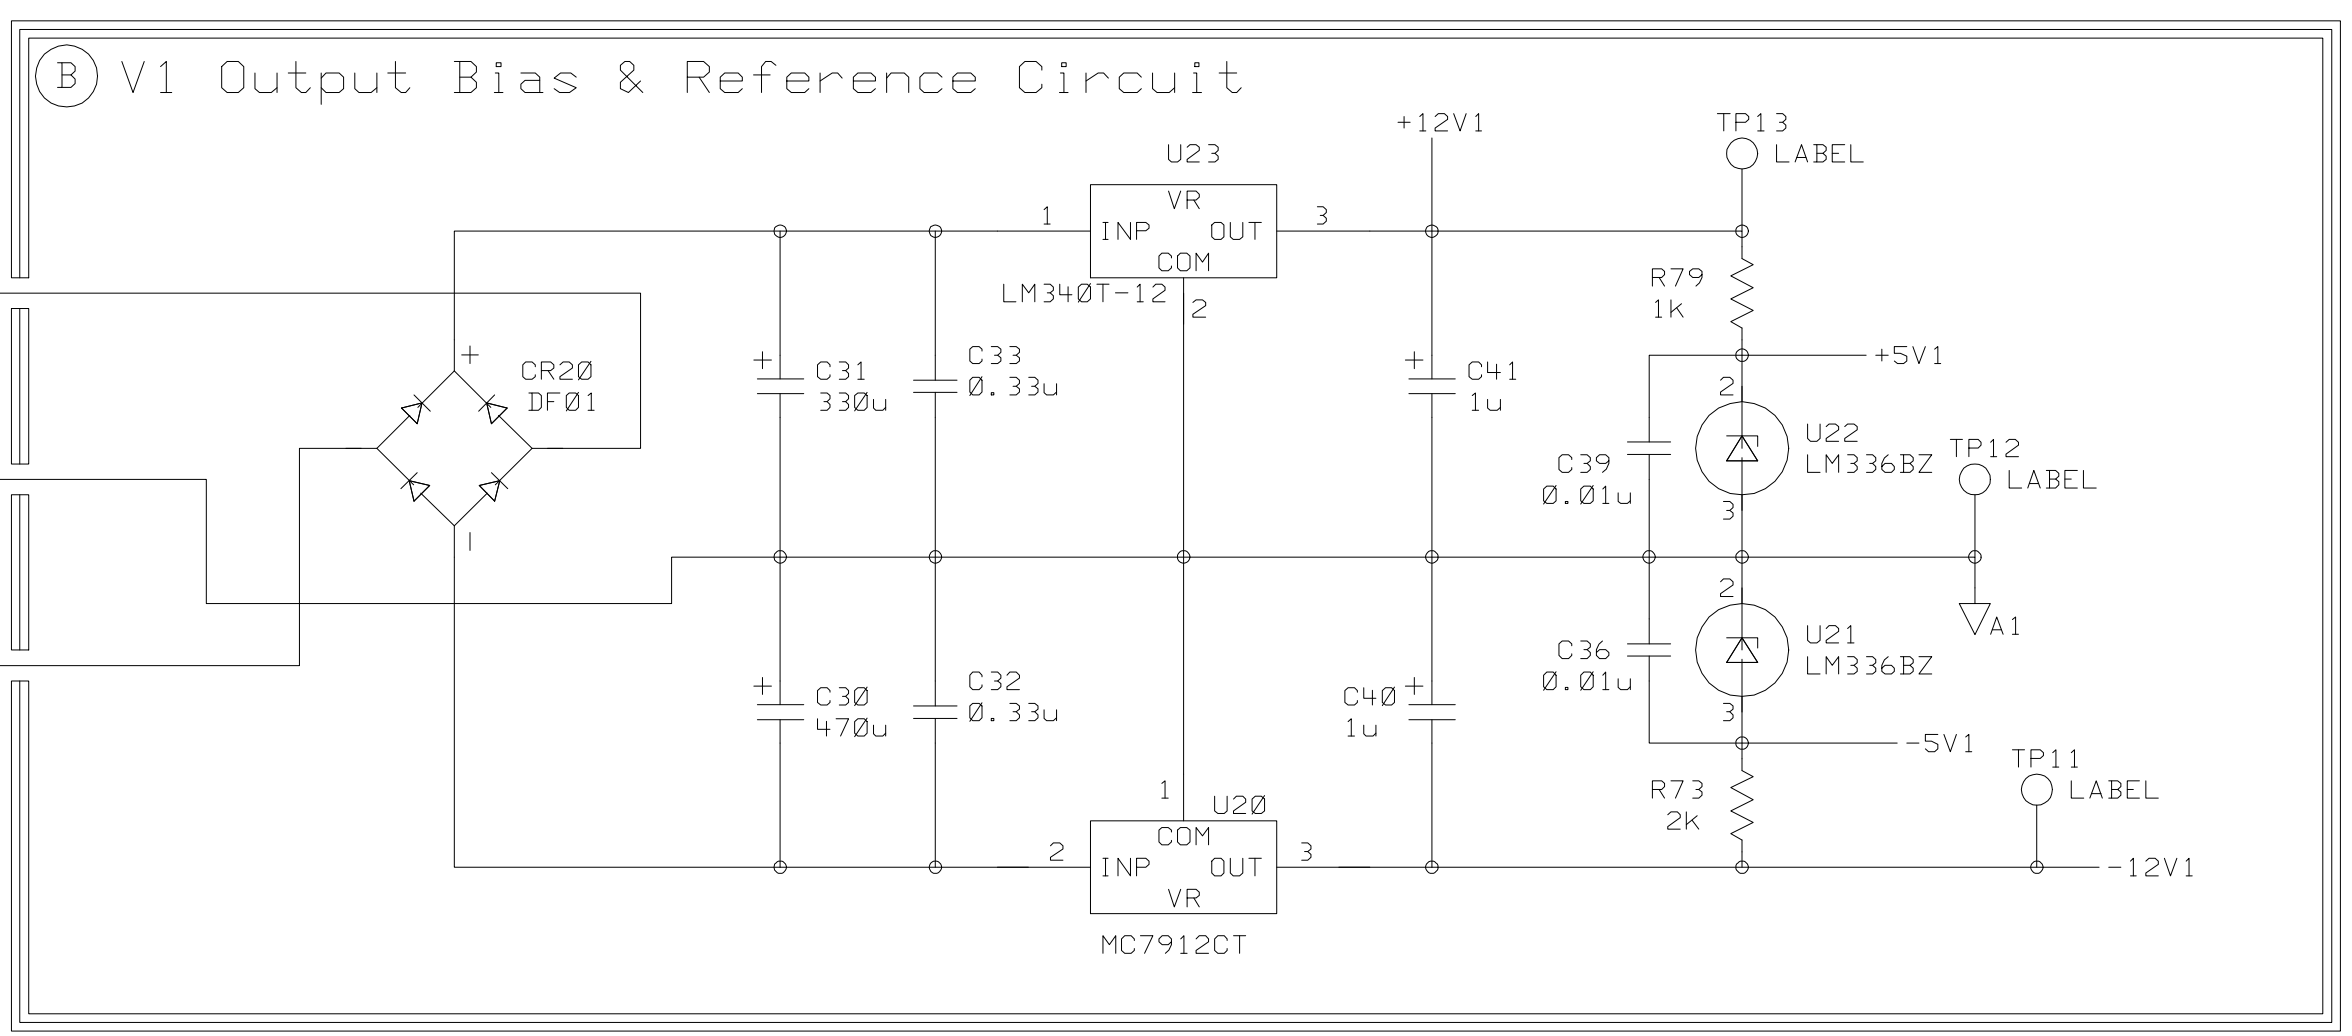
B V1 Output Bias & Reference Circuit

U23
VR
INP OUT
COM
1
3
LM340T-12
2

+12V1

TP13
LABEL

R79
1k

+5V1

CR20
DF01
+

C31
330u

C33
0.33u

C41
1u

2
U22
LM336BZ
3

C39
0.01u

TP12
LABEL

A1

2
U21
LM336BZ
3

C36
0.01u

C30
470u

C32
0.33u

C40
1u

-5V1

R73
2k

TP11
LABEL

1
U20
COM
INP OUT
VR
2
3
MC7912CT

-12V1